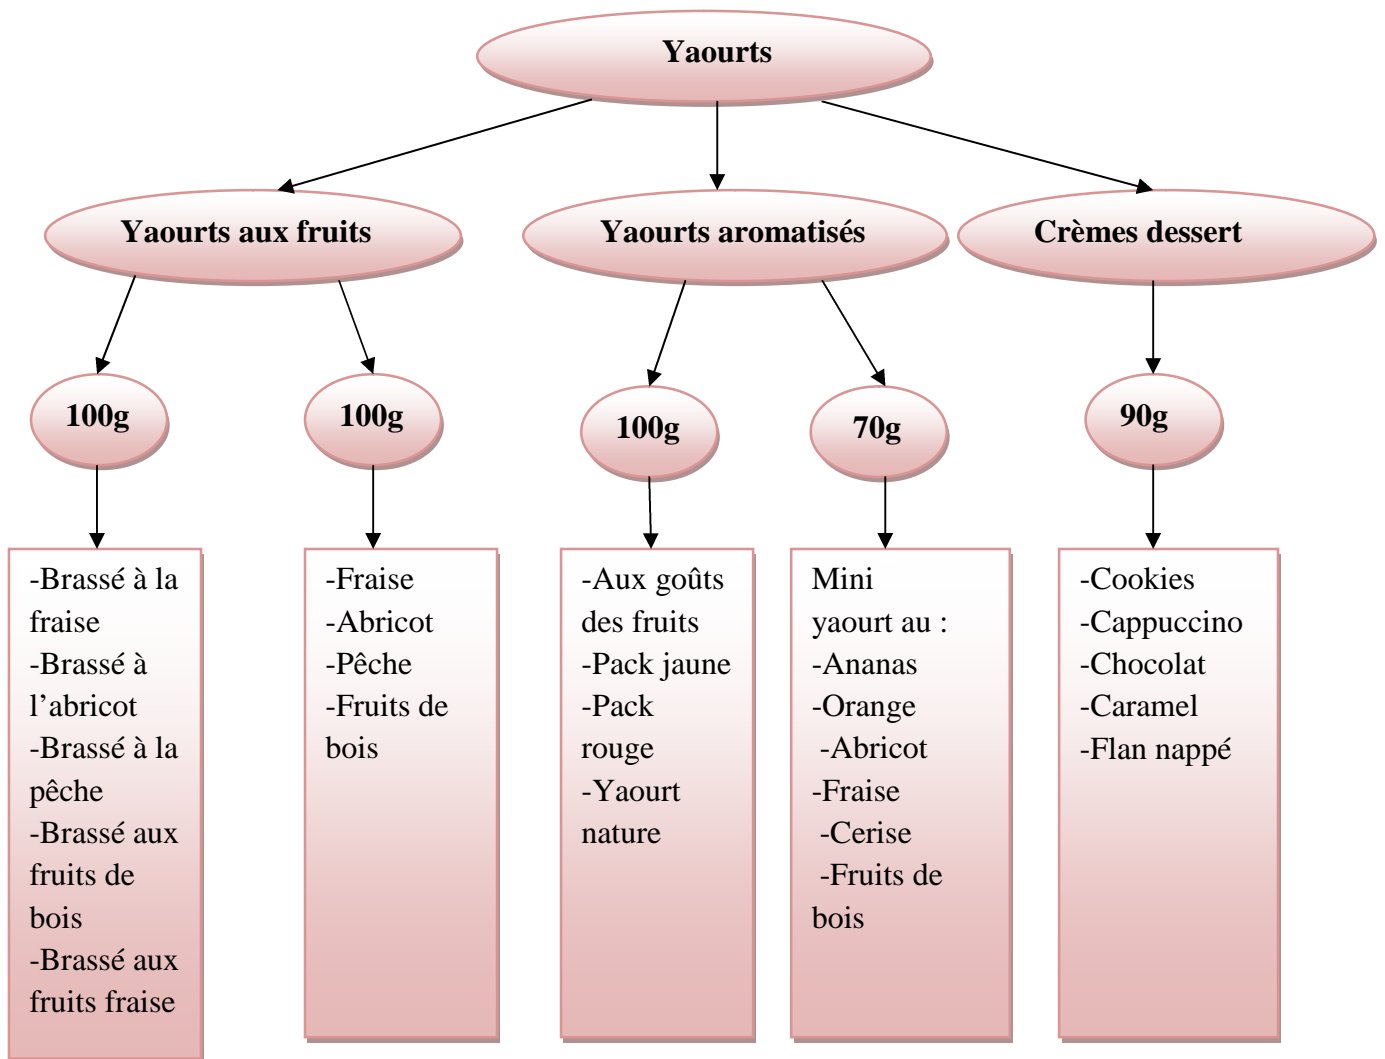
Yaourts

Yaourts aux fruits

Yaourts aromatisés

Crèmes dessert

100g

100g

100g

70g

90g

-Brassé à la fraise
-Brassé à l'abricot
-Brassé à la pêche
-Brassé aux fruits de bois
-Brassé aux fruits fraise

-Fraise
-Abricot
-Pêche
-Fruits de bois

-Aux goûts des fruits
-Pack jaune
-Pack rouge
-Yaourt nature

Mini yaourt au :
-Ananas
-Orange
-Abricot
-Fraise
-Cerise
-Fruits de bois

-Cookies
-Cappuccino
-Chocolat
-Caramel
-Flan nappé